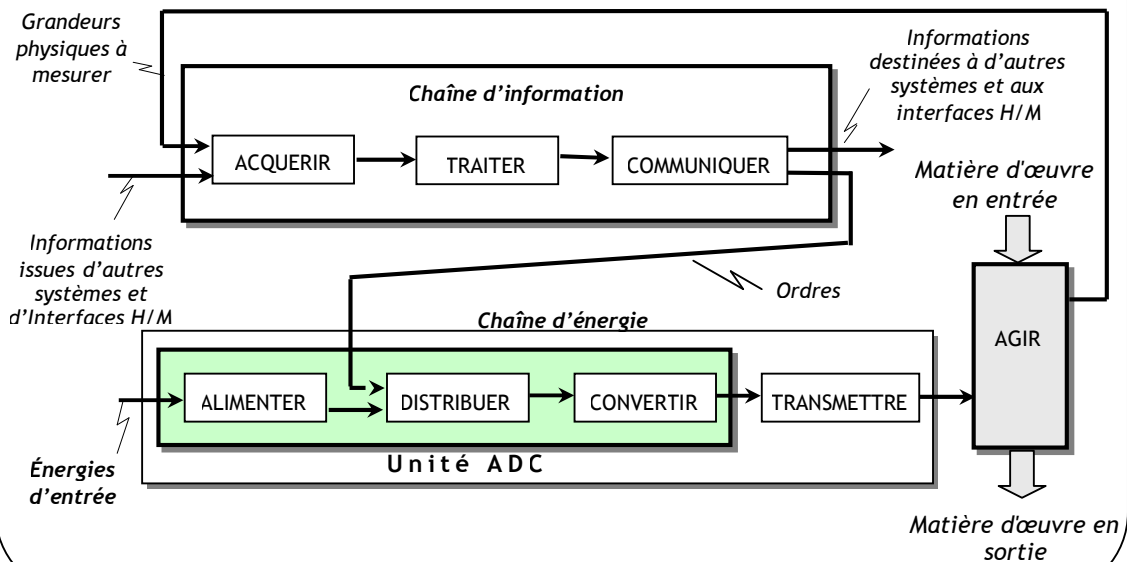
Grandeurs physiques à mesurer

Chaîne d'information

Informations destinées à d'autres systèmes et aux interfaces H/M

ACQUERIR

TRAITER

COMMUNIQUER

Matière d'œuvre en entrée

Informations issues d'autres systèmes et d'Interfaces H/M

Ordres

Chaîne d'énergie

AGIR

ALIMENTER

DISTRIBUER

CONVERTIR

TRANSMETTRE

Énergies d'entrée

Unité ADC

Matière d'œuvre en sortie